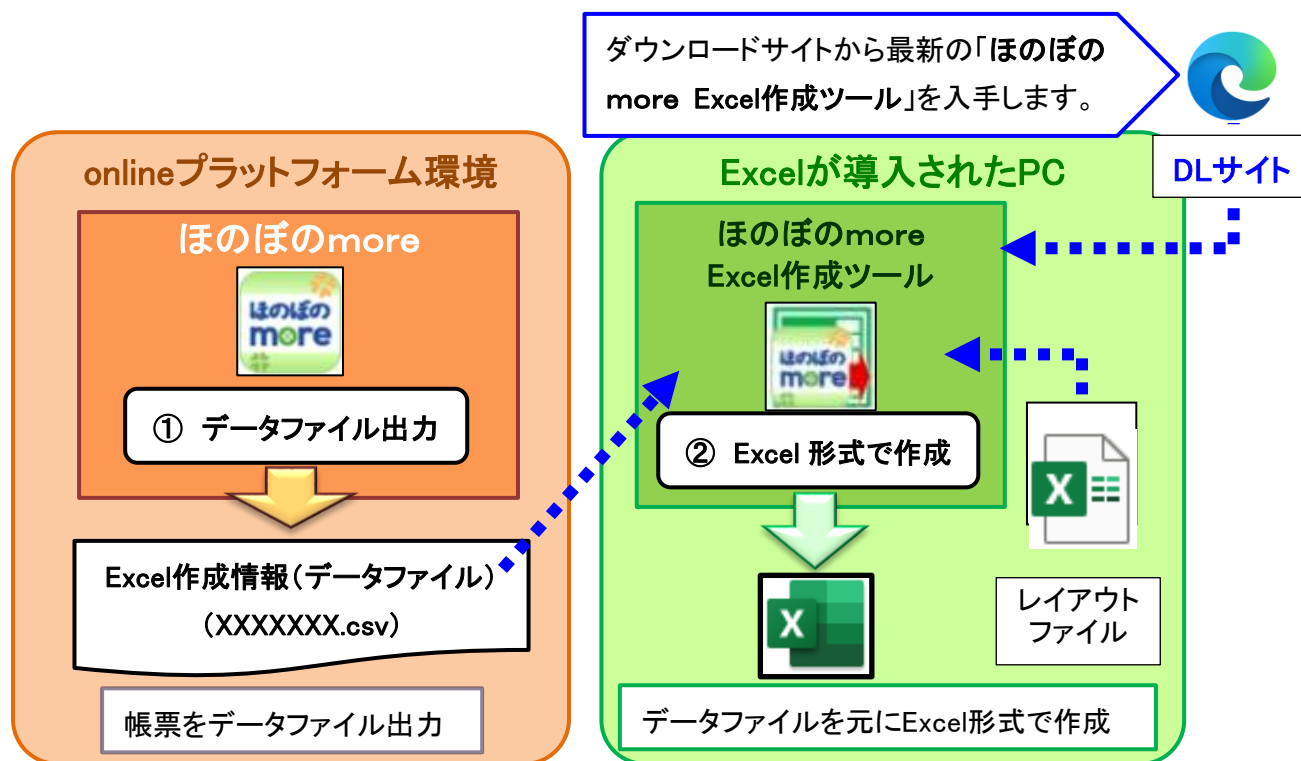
ダウンロードサイトから最新の「ほのぼのmore Excel作成ツール」を入手します。

DLサイト

onlineプラットフォーム環境

ほのぼのmore

ほのぼのmore

① データファイル出力

Excel作成情報（データファイル）
（XXXXXXX.csv）

帳票をデータファイル出力

Excelが導入されたPC

ほのぼのmore
Excel作成ツール

ほのぼのmore

② Excel 形式で作成

X

X

レイアウトファイル

データファイルを元にExcel形式で作成